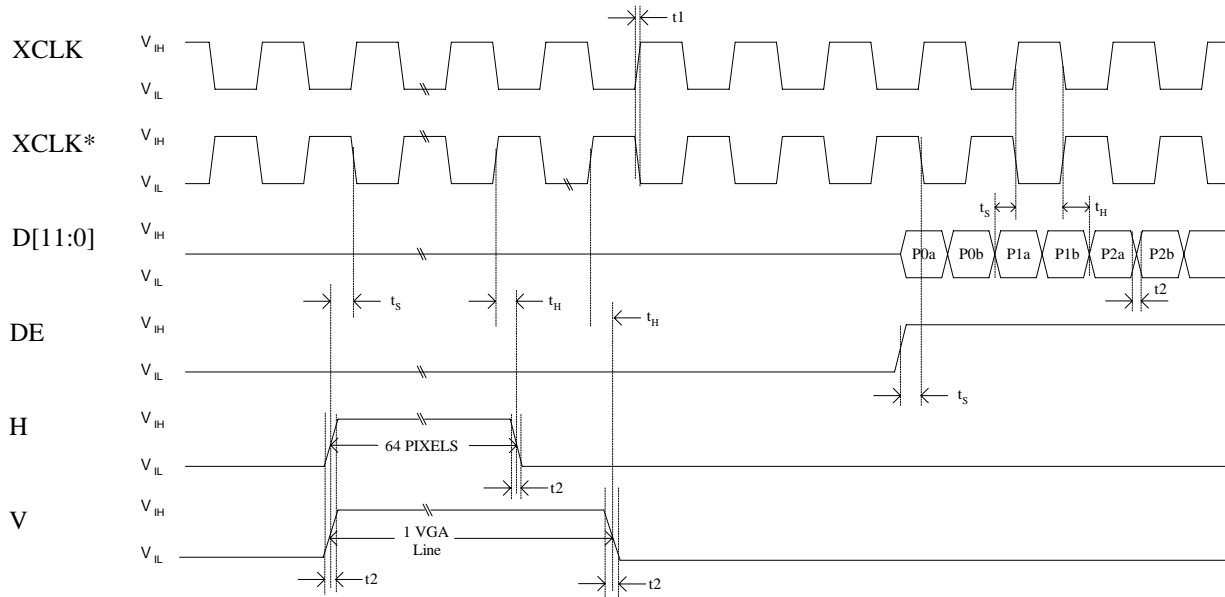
t1

XCLK $V_{IH}$ $V_{IL}$

XCLK* $V_{IH}$ $V_{IL}$

$t_S$ $t_H$

D[11:0] $V_{IH}$ $V_{IL}$

P0a P0b P1a P1b P2a P2b

t2

$t_S$ $t_H$ $t_H$

DE $V_{IH}$ $V_{IL}$

$t_S$

H $V_{IH}$ $V_{IL}$

64 PIXELS

t2

V $V_{IH}$ $V_{IL}$

1 VGA Line

t2 t2